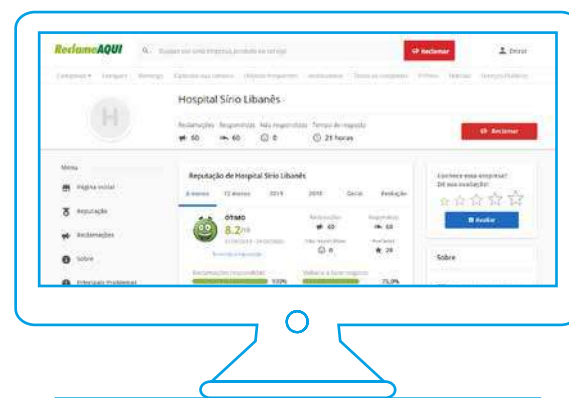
ReclameAQUI

Busque por uma empresa, produto ou serviço

Reclamar

Entrar

Categorias Rankings Blog Cadastre sua empresa Dúvidas frequentes Atendimento Dicas ao consumidor Prêmio Notícias Serviços Públicos

H

Hospital Sírio Libanês

Reclamações 60

Respondidas 60

Não respondidas 0

Tempo de resposta 21 horas

Reclamar

Menu

Página inicial

Reputação

Reclamações

Sobre

Principais Problemas

Reputação de Hospital Sírio Libanês

6 meses

12 meses

2019

2018

Geral

Avaliação

ÓTIMO

8.2/10

Reclamações 60

Respondidas 60

Não respondidas 0

Avaliadas 28

Reclamações respondidas 100%

Voltaria a fazer negócio 75,0%

Conhece essa empresa? Dê sua avaliação!

Avaliar

Sobre